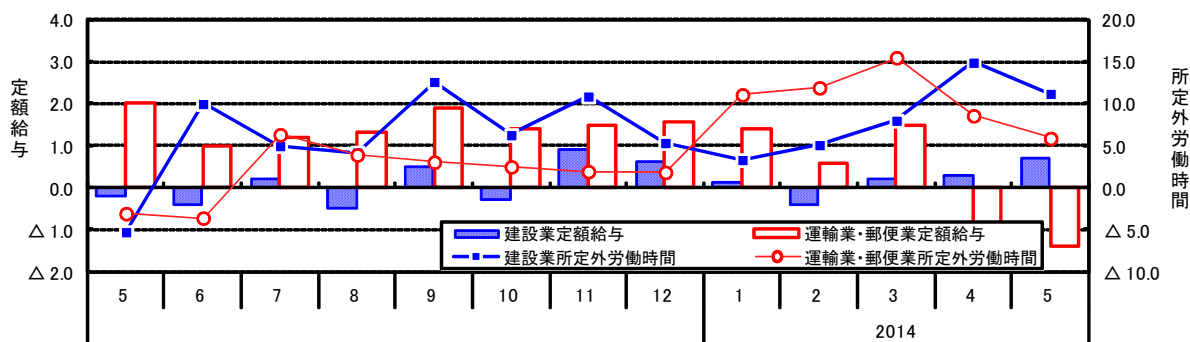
定額給与

4.0
3.0
2.0
1.0
0.0
△ 1.0
△ 2.0

所定外労働時間

20.0
15.0
10.0
5.0
0.0
△ 5.0
△ 10.0

建設業定額給与
運輸業・郵便業定額給与
建設業所定外労働時間
運輸業・郵便業所定外労働時間

| 5 | 6 | 7 | 8 | 9 | 10 | 11 | 12 | 1 | 2 | 3 | 4 | 5 |
|---|---|---|---|---|---|---|---|---|---|---|---|---|

2014